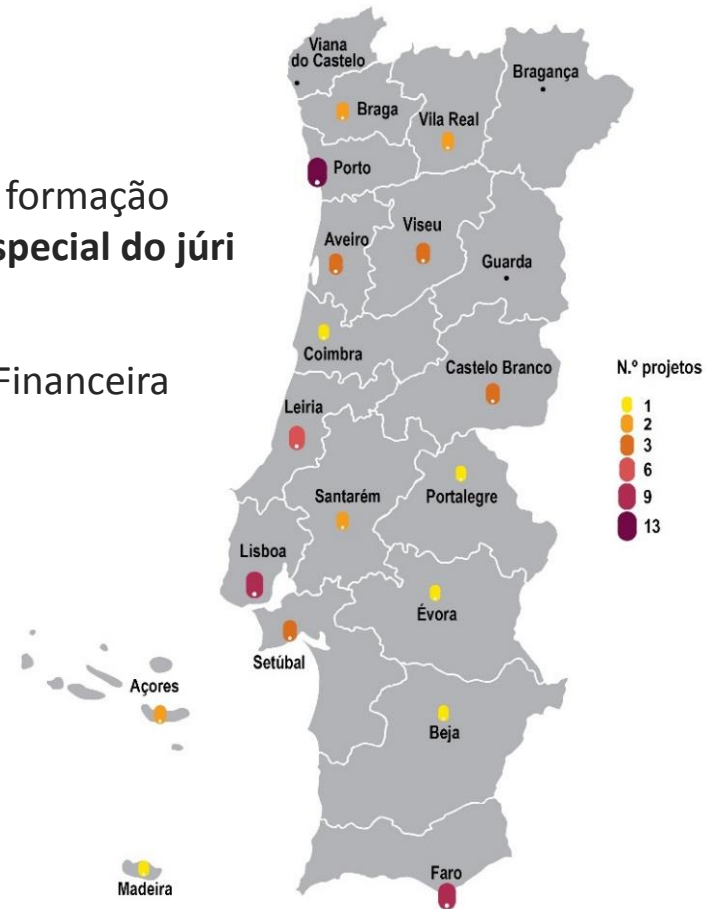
formação
special do júri

Financeira

Viana do Castelo
Bragança
Braga
Vila Real
Porto
Aveiro
Viseu
Guarda
Coimbra
Castelo Branco
Leiria
Santarém
Portalegre
Lisboa
Évora
Setúbal
Açores
Beja
Madeira
Faro

N.º projetos
1
2
3
6
9
13